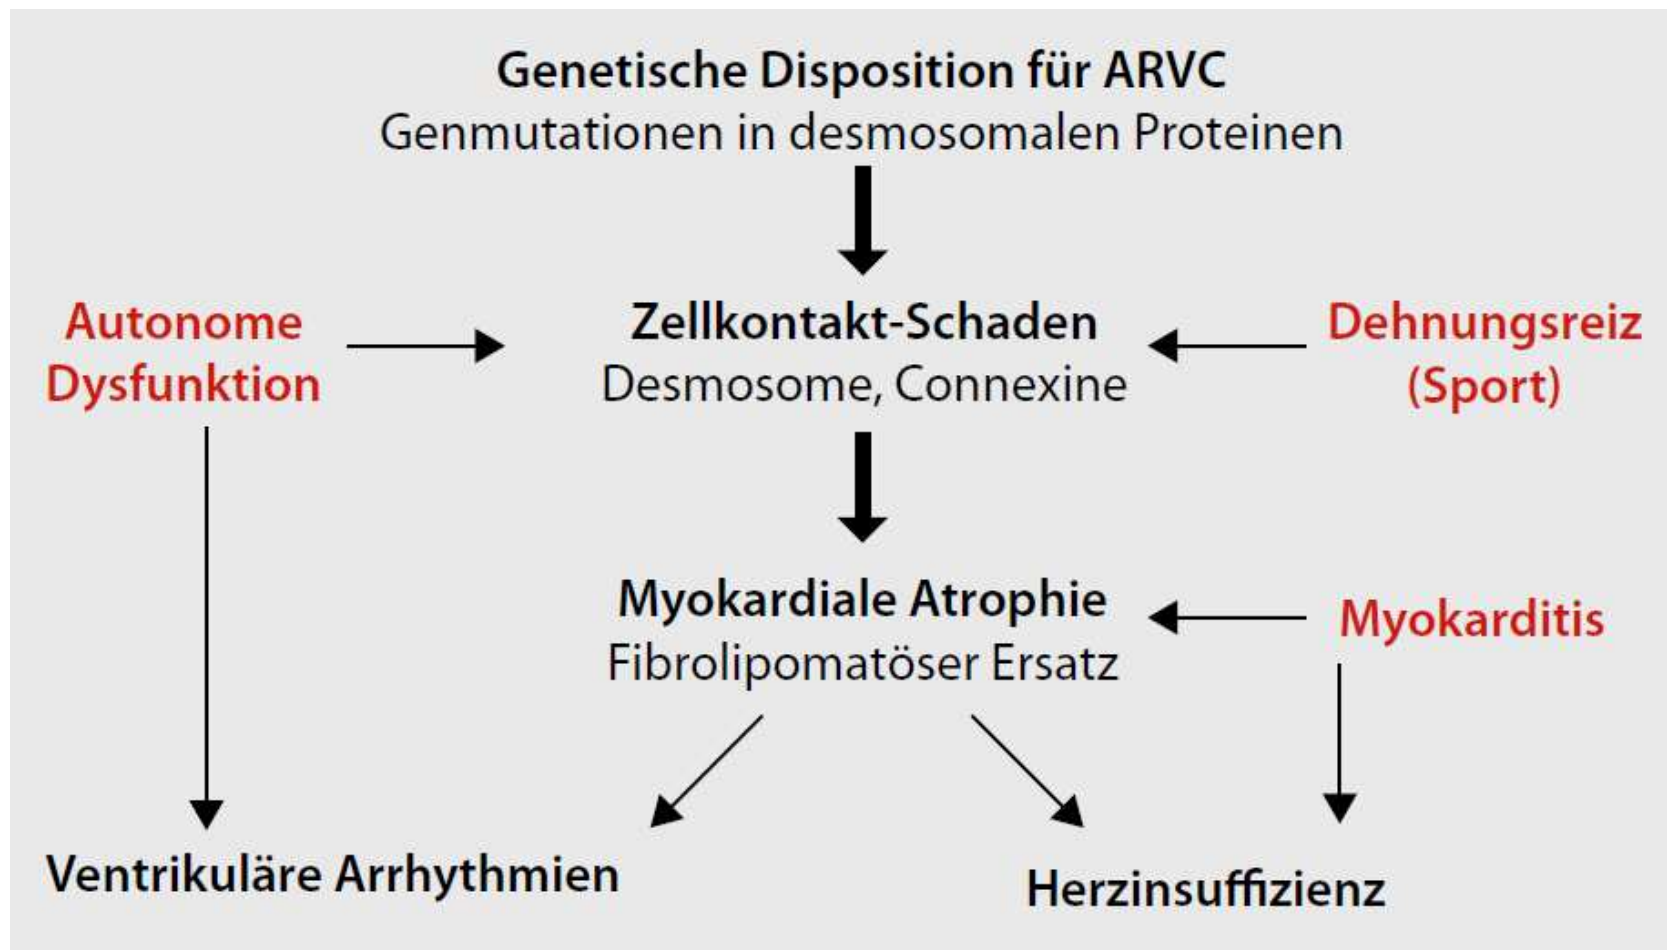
Genetische Disposition für ARVC
Genmutationen in desmosomalen Proteinen

Autonome Dysfunktion

Zellkontakt-Schaden
Desmosome, Connexine

Dehnungsreiz (Sport)

Myokardiale Atrophie
Fibrolipomatöser Ersatz

Myokarditis

Ventrikuläre Arrhythmien

Herzinsuffizienz